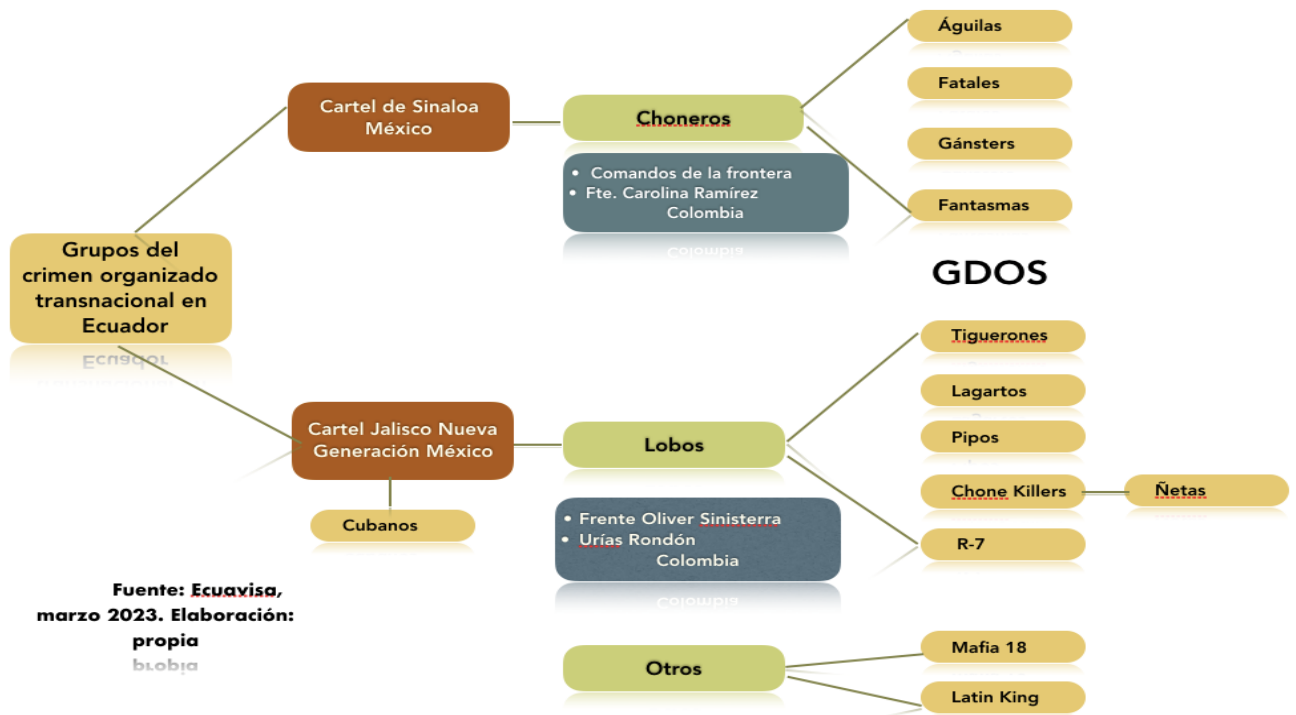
Grupos del crimen organizado transnacional en Ecuador

Cartel de Sinaloa México

Choneros

- Comandos de la frontera
- Fte. Carolina Ramírez Colombia

Águilas

Fatales

Gánsters

Fantasmas

GDOS

Cartel Jalisco Nueva Generación México

Cubanos

Lobos

- Frente Oliver Sinisterra
- Urías Rondón Colombia

Tiguerones

Lagartos

Pipos

Chone Killers

Ñetas

R-7

Otros

Mafia 18

Latin King

Fuente: Ecuavisa, marzo 2023. Elaboración: propia